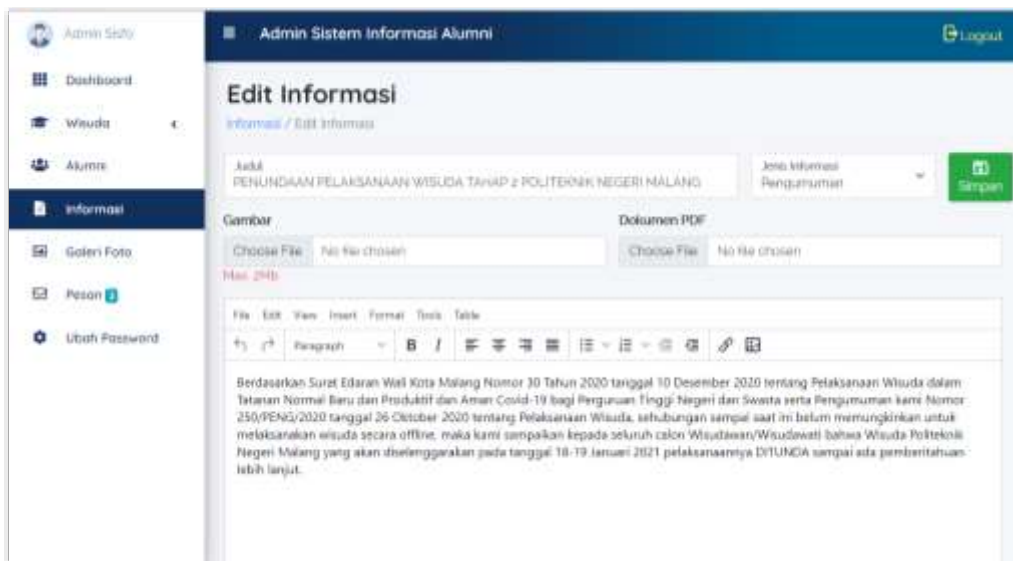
Admin Sisfo

Dashboard

Wisuda

Alumni

Informasi

Galeri Foto

Pesan 2

Ubah Password

Admin Sistem Informasi Alumni

Logout

Edit Informasi

Informasi / Edit Informasi

Judul
PENUNDAAN PELAKSANAAN WISUDA TAHAP 2 POLITEKNIK NEGERI MALANG

Jenis Informasi
Pengumuman

Simpan

Gambar

Choose File No file chosen

Max. 2Mb

Dokumen PDF

Choose File No file chosen

File Edit View Insert Format Tools Table

Paragraph B I

Berdasarkan Surat Edaran Wali Kota Malang Nomor 30 Tahun 2020 tanggal 10 Desember 2020 tentang Pelaksanaan Wisuda dalam Tatanan Normal Baru dan Produktif dan Aman Covid-19 bagi Perguruan Tinggi Negeri dan Swasta serta Pengumuman kami Nomor 250/PENG/2020 tanggal 26 Oktober 2020 tentang Pelaksanaan Wisuda, sehubungan sampai saat ini belum memungkinkan untuk melaksanakan wisuda secara offline, maka kami sampaikan kepada seluruh calon Wisudawan/Wisudawati bahwa Wisuda Politeknik Negeri Malang yang akan diselenggarakan pada tanggal 18-19 Januari 2021 pelaksanaannya DITUNDA sampai ada pemberitahuan lebih lanjut.